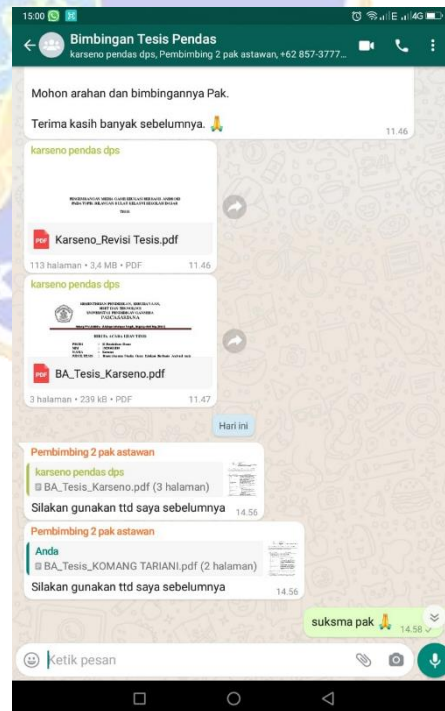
15:00

4G

Bimbingan Tesis Pendas

karseno pendas dps, Pembimbing 2 pak astawan, +62 857-3777...

Mohon arahan dan bimbingannya Pak.

Terima kasih banyak sebelumnya. 🙏

11.46

karseno pendas dps

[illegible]

Karseno_Revisi Tesis.pdf

113 halaman • 3,4 MB • PDF

11.46

karseno pendas dps

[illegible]

BA_Tesis_Karseno.pdf

3 halaman • 239 kB • PDF

11.47

Hari ini

Pembimbing 2 pak astawan

karseno pendas dps

BA_Tesis_Karseno.pdf (3 halaman)

Silakan gunakan ttd saya sebelumnya

14.56

Pembimbing 2 pak astawan

Anda

BA_Tesis_KOMANG TARIANI.pdf (2 halaman)

Silakan gunakan ttd saya sebelumnya

14.56

suksma pak 🙏

14.58

Ketik pesan